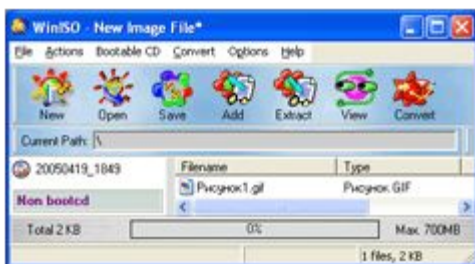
WinISO - New Image File*

File Actions Bootable CD Convert Options Help

New Open Save Add Extract View Convert

Current Path: \

20050419_1849

Non bootcd

| Filename | Type |
|---|---|
| Рисунок1.gif | Рисунок GIF |

Total 2 KB

0%

Max. 700MB

1 files, 2 KB